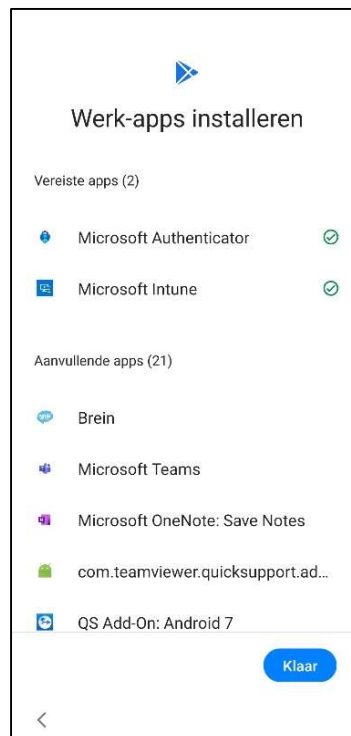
Werk-apps installeren

Vereiste apps (2)

Microsoft Authenticator

Microsoft Intune

Aanvullende apps (21)

Brein

Microsoft Teams

Microsoft OneNote: Save Notes

com.teamviewer.quicksupport.ad...

QS Add-On: Android 7

Klaar